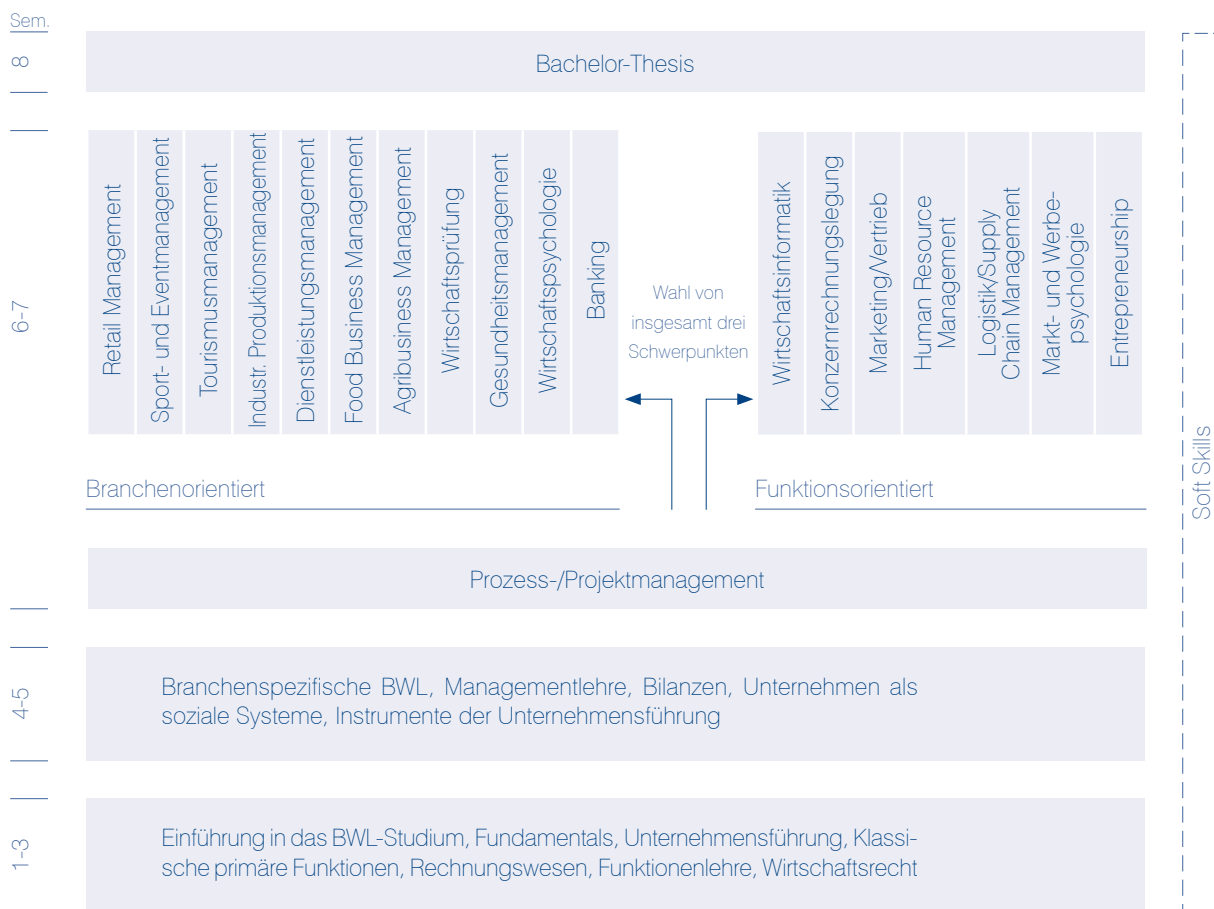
Sem.

8

Bachelor-Thesis

6-7

Retail Management

Sport- und Eventmanagement

Tourismusmanagement

Industr. Produktionsmanagement

Dienstleistungsmanagement

Food Business Management

Agribusiness Management

Wirtschaftsprüfung

Gesundheitsmanagement

Wirtschaftspsychologie

Banking

Wahl von insgesamt drei Schwerpunkten

Wirtschaftsinformatik

Konzernrechnungslegung

Marketing/Vertrieb

Human Resource Management

Logistik/Supply Chain Management

Markt- und Werbepsychologie

Entrepreneurship

Branchenorientiert

Funktionsorientiert

Soft Skills

Prozess-/Projektmanagement

4-5

Branchenspezifische BWL, Managementlehre, Bilanzen, Unternehmen als soziale Systeme, Instrumente der Unternehmensführung

1-3

Einführung in das BWL-Studium, Fundamentals, Unternehmensführung, Klassische primäre Funktionen, Rechnungswesen, Funktionenlehre, Wirtschaftsrecht